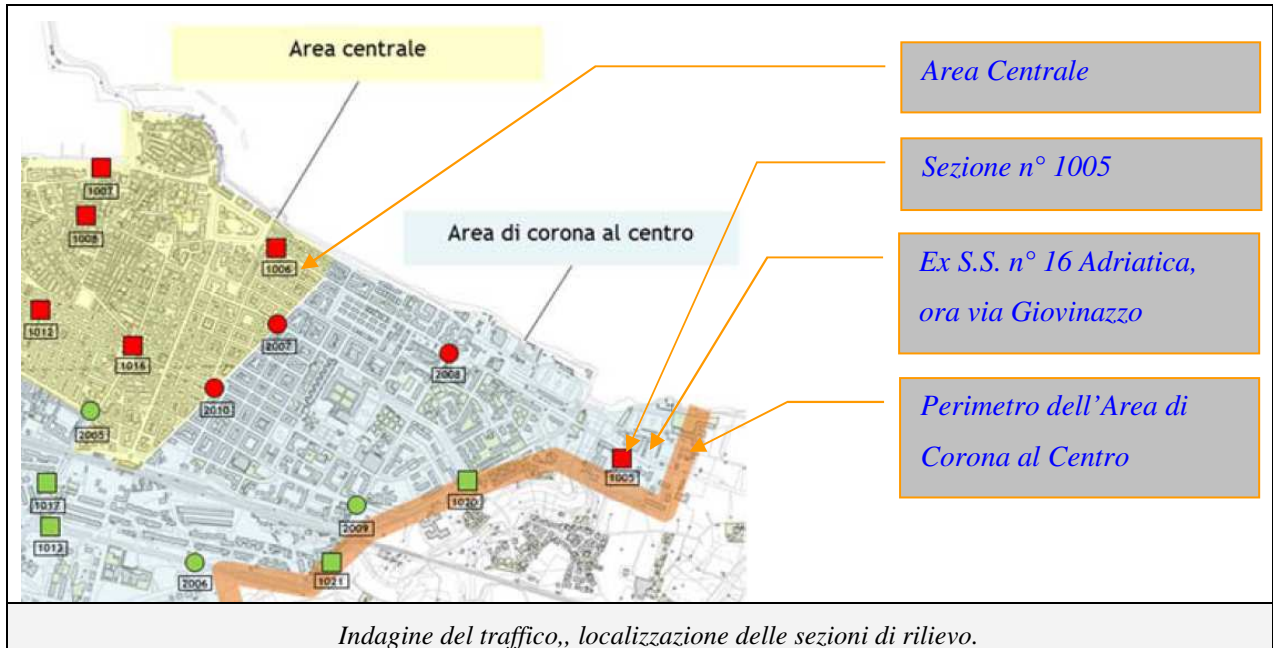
Area centrale

Area di corona al centro

1007
1008
1006
1012
1016
2007
2008
2010
2005
1005
1017
1013
1020
2009
2006
1021

Area Centrale

Sezione n° 1005

Ex S.S. n° 16 Adriatica, ora via Giovinazzo

Perimetro dell'Area di Corona al Centro

Indagine del traffico,, localizzazione delle sezioni di rilievo.